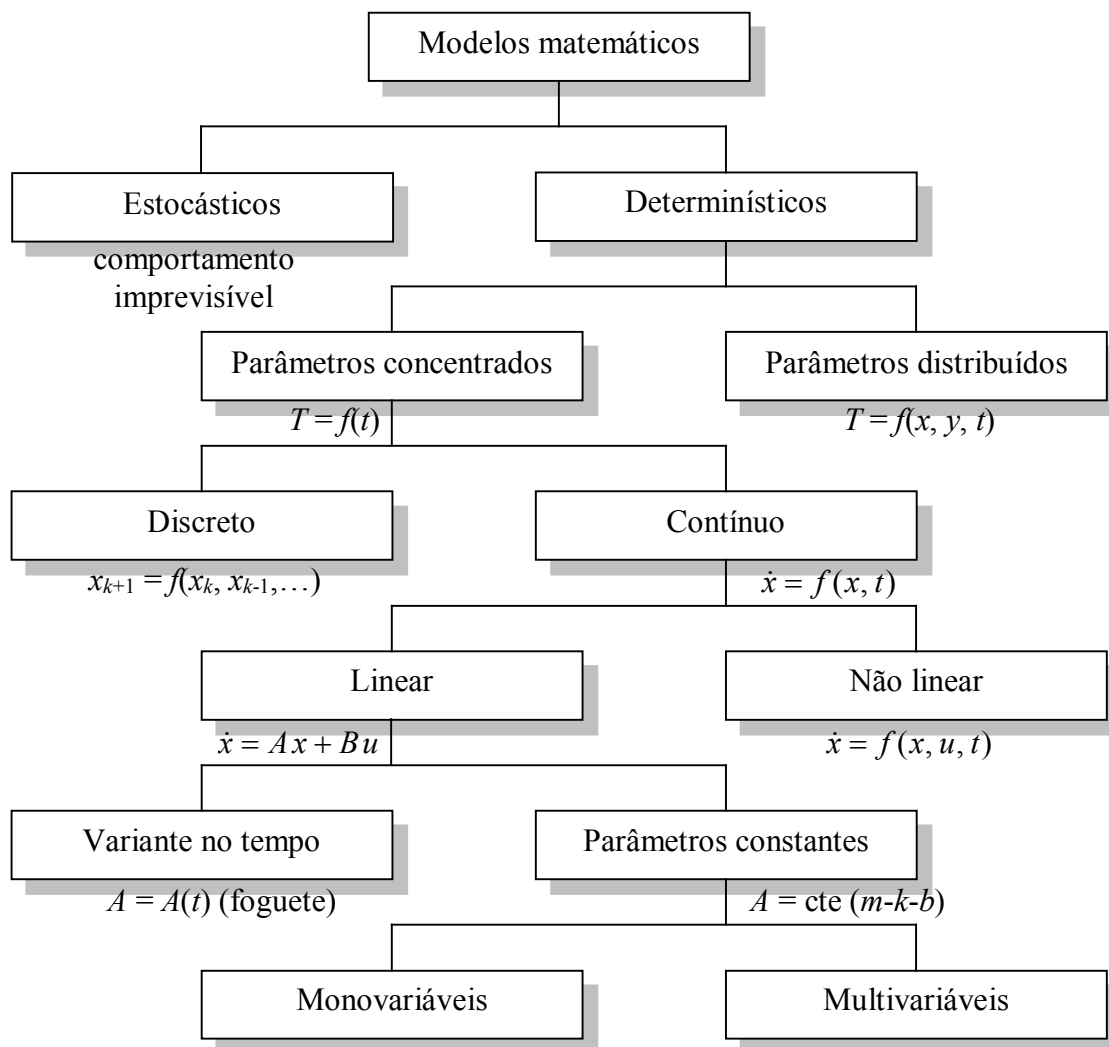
Modelos matemáticos

Estocásticos
comportamento imprevisível

Determinísticos

Parâmetros concentrados
$T = f(t)$

Parâmetros distribuídos
$T = f(x, y, t)$

Discreto
$x_{k+1} = f(x_k, x_{k-1}, \ldots)$

Contínuo
$\dot{x} = f(x, t)$

Linear
$\dot{x} = Ax + Bu$

Não linear
$\dot{x} = f(x, u, t)$

Variante no tempo
$A = A(t)$ (foguete)

Parâmetros constantes
$A =$ cte ($m$-$k$-$b$)

Monovariáveis

Multivariáveis